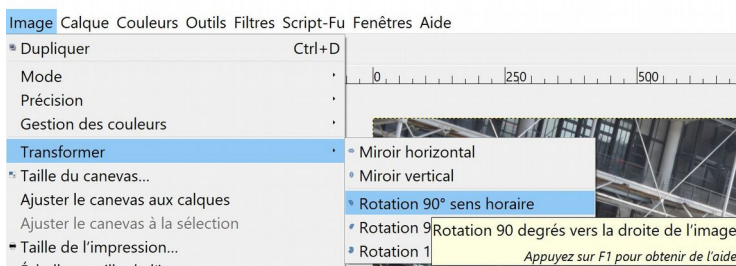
Image Calque Couleurs Outils Filtres Script-Fu Fenêtres Aide

Dupliquer Ctrl+D
Mode
Précision
Gestion des couleurs
Transformer
Taille du canevas...
Ajuster le canevas aux calques
Ajuster le canevas à la sélection
Taille de l'impression...
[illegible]

0 250 500

Miroir horizontal
Miroir vertical
Rotation 90° sens horaire
Rotation 9
Rotation 1

Rotation 90 degrés vers la droite de l'image
Appuyez sur F1 pour obtenir de l'aide